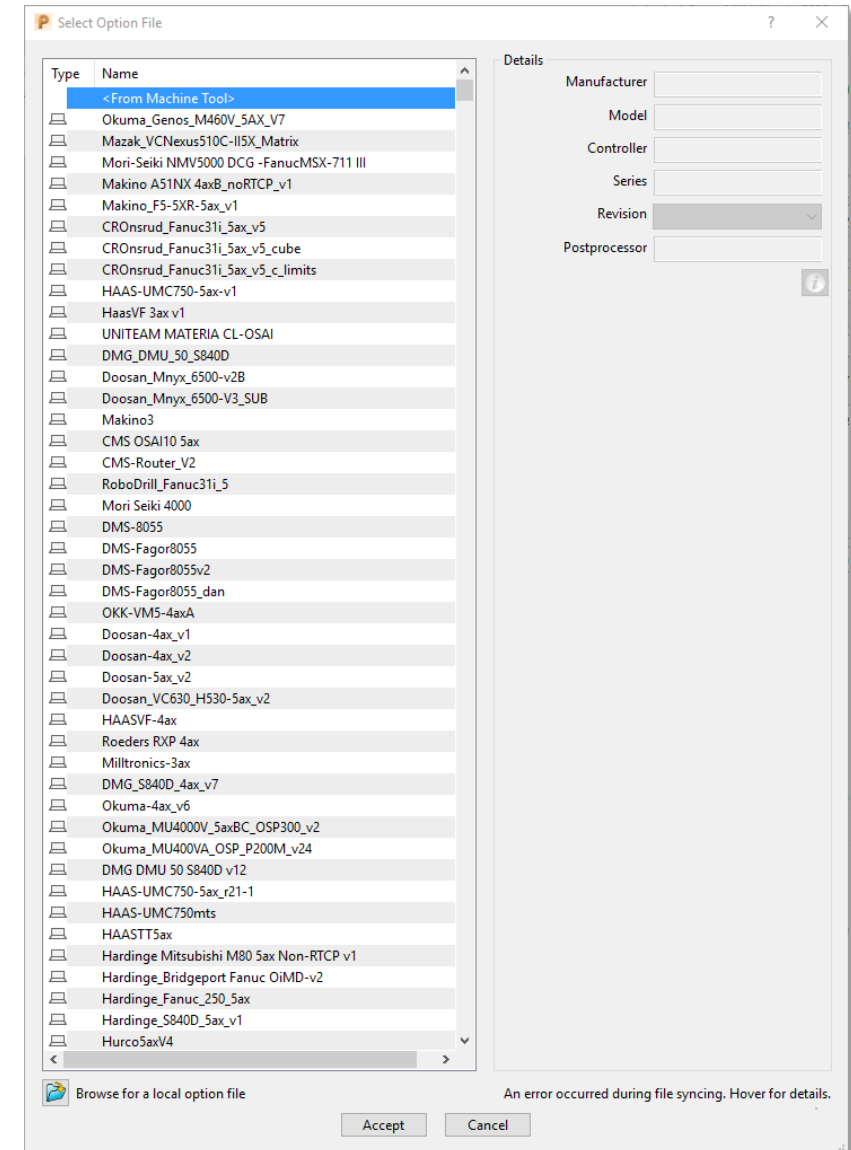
Select Option File

?

| Type | Name |
|---|---|
| | <From Machine Tool> |
| | Okuma_Genos_M460V_5AX_V7 |
| | Mazak_VCNexus510C-II5X_Matrix |
| | Mori-Seiki NMV5000 DCG -FanucMSX-711 III |
| | Makino A51NX 4axB_noRTCP_v1 |
| | Makino_F5-5XR-5ax_v1 |
| | CROnsrud_Fanuc31i_5ax_v5 |
| | CROnsrud_Fanuc31i_5ax_v5_cube |
| | CROnsrud_Fanuc31i_5ax_v5_c_limits |
| | HAAS-UMC750-5ax-v1 |
| | HaasVF 3ax v1 |
| | UNITEAM MATERIA CL-OSAI |
| | DMG_DMU_50_S840D |
| | Doosan_Mnyx_6500-v2B |
| | Doosan_Mnyx_6500-V3_SUB |
| | Makino3 |
| | CMS OSAI10 5ax |
| | CMS-Router_V2 |
| | RoboDrill_Fanuc31i_5 |
| | Mori Seiki 4000 |
| | DMS-8055 |
| | DMS-Fagor8055 |
| | DMS-Fagor8055v2 |
| | DMS-Fagor8055_dan |
| | OKK-VM5-4axA |
| | Doosan-4ax_v1 |
| | Doosan-4ax_v2 |
| | Doosan-5ax_v2 |
| | Doosan_VC630_H530-5ax_v2 |
| | HAASVF-4ax |
| | Roeders RXP 4ax |
| | Milltronics-3ax |
| | DMG_S840D_4ax_v7 |
| | Okuma-4ax_v6 |
| | Okuma_MU4000V_5axBC_OSP300_v2 |
| | Okuma_MU400VA_OSP_P200M_v24 |
| | DMG DMU 50 S840D v12 |
| | HAAS-UMC750-5ax_r21-1 |
| | HAAS-UMC750mts |
| | HAASTT5ax |
| | Hardinge Mitsubishi M80 5ax Non-RTCP v1 |
| | Hardinge_Bridgeport Fanuc OiMD-v2 |
| | Hardinge_Fanuc_250_5ax |
| | Hardinge_S840D_5ax_v1 |
| | Hurco5axV4 |

Details
Manufacturer
Model
Controller
Series
Revision
Postprocessor

Browse for a local option file

An error occurred during file syncing. Hover for details.

Accept Cancel